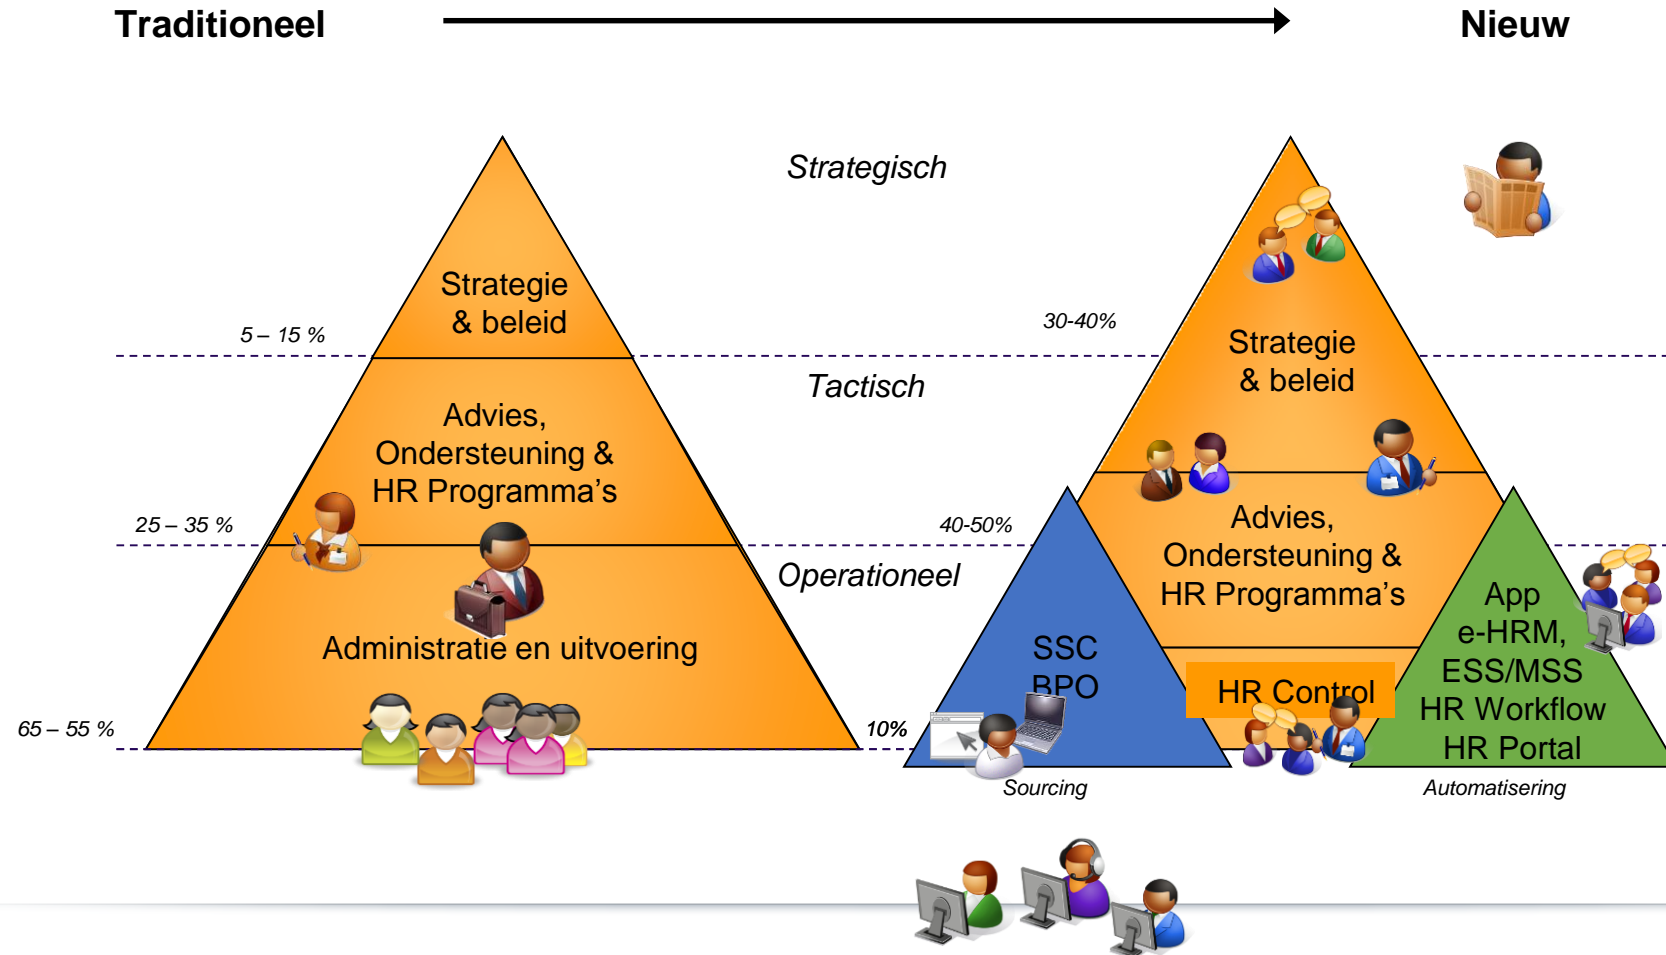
Traditioneel

Nieuw

Strategisch

Strategie & beleid

5 – 15 %

30-40%

Strategie & beleid

Tactisch

Advies, Ondersteuning & HR Programma's

25 – 35 %

40-50%

Advies, Ondersteuning & HR Programma's

Operationeel

Administratie en uitvoering

SSC BPO

HR Control

App e-HRM, ESS/MSS HR Workflow HR Portal

65 – 55 %

10%

Sourcing

Automatisering